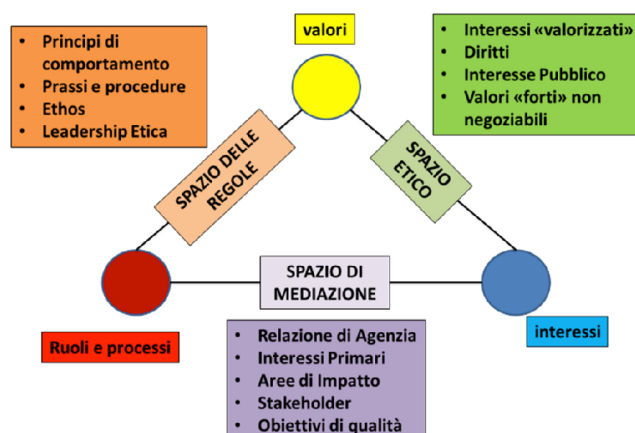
• Principi di comportamento
• Prassi e procedure
• Ethos
• Leadership Etica

valori

• Interessi «valorizzati»
• Diritti
• Interesse Pubblico
• Valori «forti» non negoziabili

SPAZIO DELLE REGOLE

SPAZIO ETICO

SPAZIO DI MEDIAZIONE

Ruoli e processi

interessi

• Relazione di Agenzia
• Interessi Primari
• Aree di Impatto
• Stakeholder
• Obiettivi di qualità